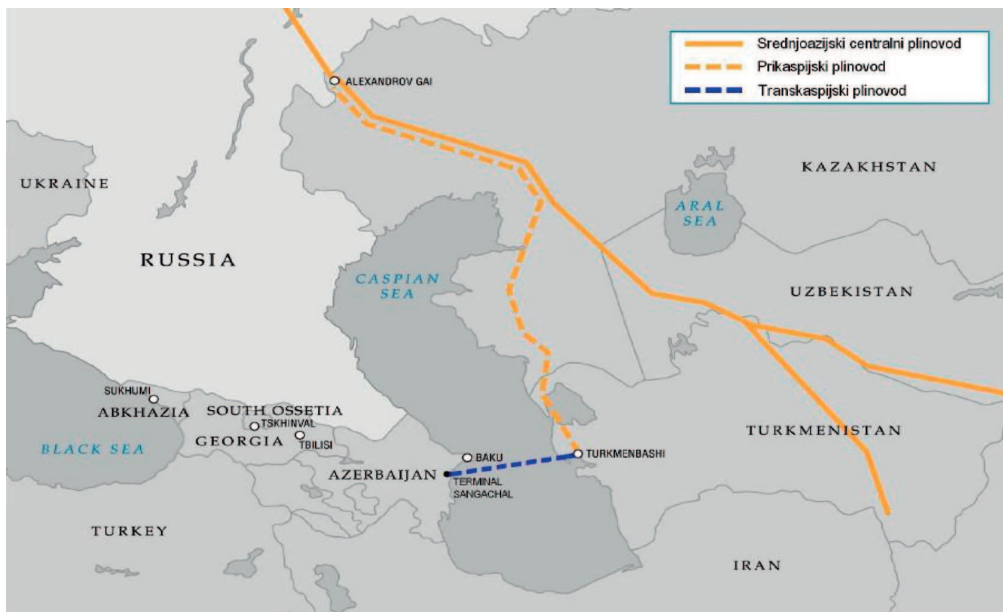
Srednjoazijski centralni plinovod
Prikaspijski plinovod
Transkaspijski plinovod

ALEXANDROV GAI
KAZAKHSTAN
UKRAINE
ARAL SEA
RUSSIA
CASPIAN SEA
UZBEKISTAN
SUKHUMI
ABKHAZIA
SOUTH OSSETIA
TSKHINVAL
GEORGIA
TBILISI
BLACK SEA
TURKMENISTAN
BAKU
TURKMENBASHI
AZERBAIJAN
TERMINAL SANGACHAL
TURKEY
IRAN